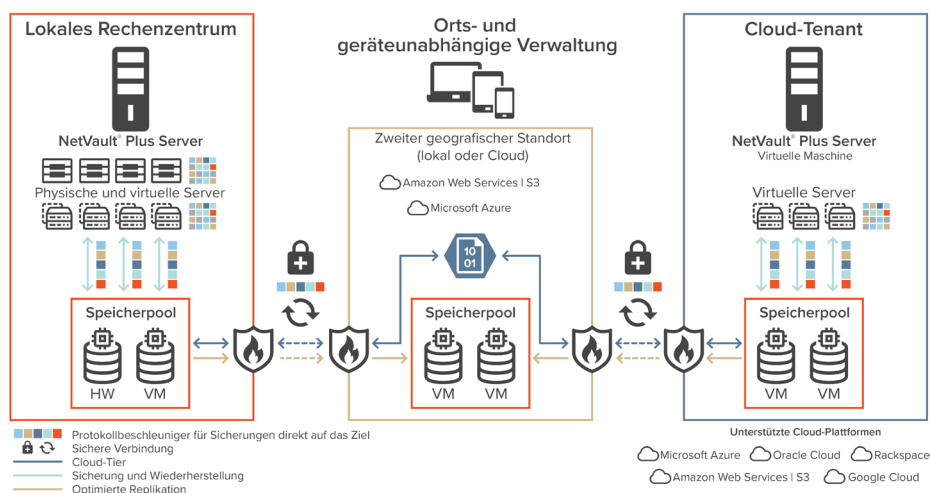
Lokales Rechenzentrum

NetVault® Plus Server

Physische und virtuelle Server

Speicherpool

HW VM

Orts- und geräteunabhängige Verwaltung

Zweiter geografischer Standort (lokal oder Cloud)

Amazon Web Services | S3

Microsoft Azure

10
01

Speicherpool

VM VM

Cloud-Tenant

NetVault® Plus Server
Virtuelle Maschine

Virtuelle Server

Speicherpool

VM VM

Protokollbeschleuniger für Sicherungen direkt auf das Ziel
Sichere Verbindung
Cloud-Tier
Sicherung und Wiederherstellung
Optimierte Replikation

Unterstützte Cloud-Plattformen

Microsoft Azure
Oracle Cloud
Rackspace
Amazon Web Services | S3
Google Cloud